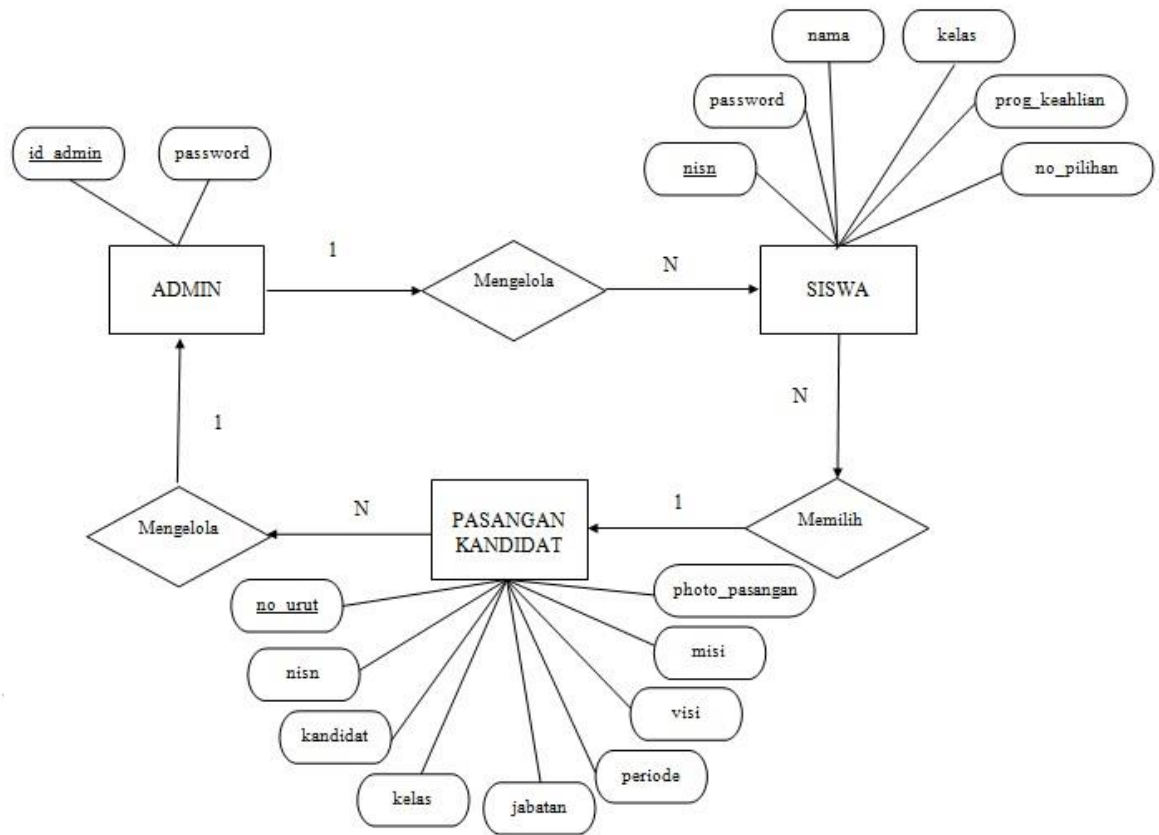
nama

kelas

password

prog_keahlian

id_admin

password

nisn

no_pilihan

1

N

ADMIN

Mengelola

SISWA

N

1

N

1

Mengelola

PASANGAN KANDIDAT

Memilih

no_urut

photo_pasangan

nisn

misi

kandidat

visi

kelas

jabatan

periode